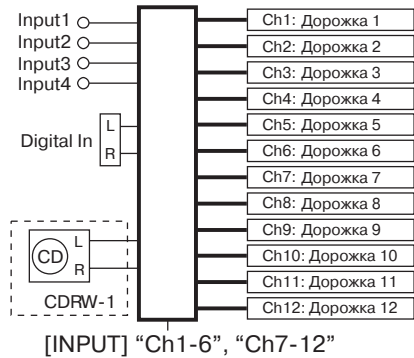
Input1
Input2
Input3
Input4

Digital In
L
R

CD
L
R
CDRW-1

Ch1: Дорожка 1
Ch2: Дорожка 2
Ch3: Дорожка 3
Ch4: Дорожка 4
Ch5: Дорожка 5
Ch6: Дорожка 6
Ch7: Дорожка 7
Ch8: Дорожка 8
Ch9: Дорожка 9
Ch10: Дорожка 10
Ch11: Дорожка 11
Ch12: Дорожка 12

[INPUT] "Ch1-6", "Ch7-12"